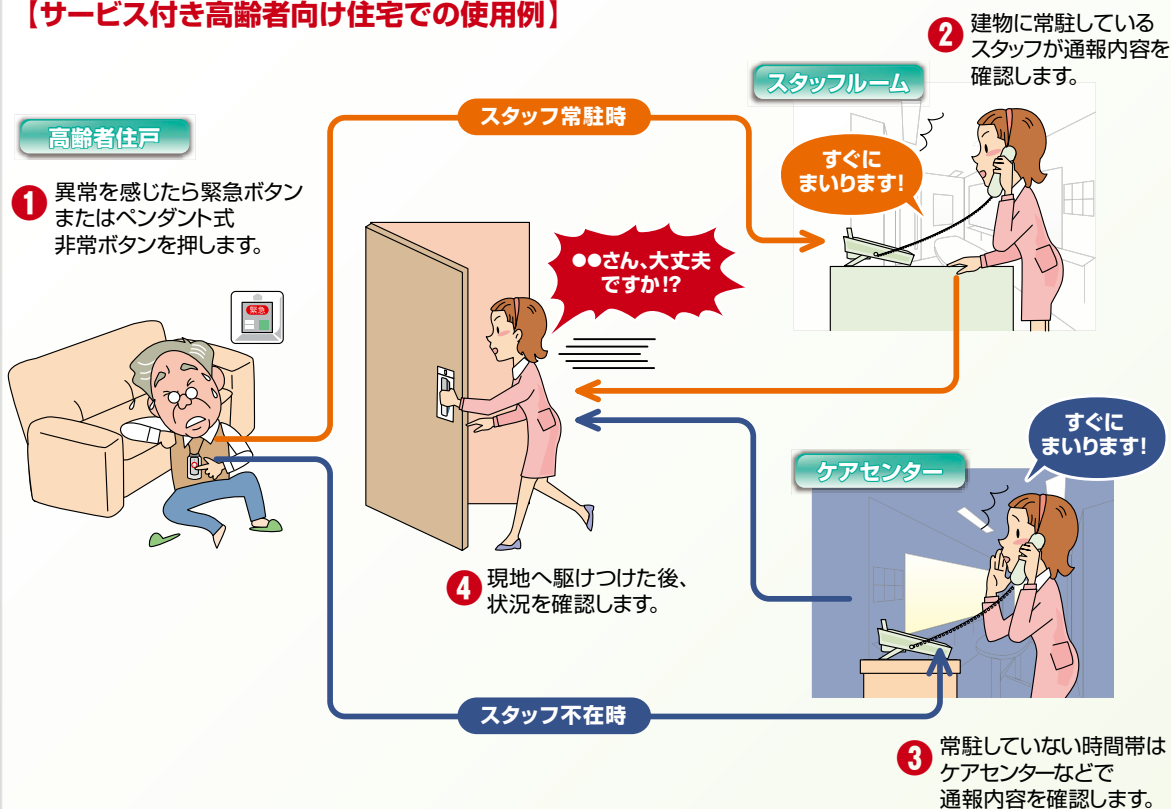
【サービス付き高齢者向け住宅での使用例】

高齢者住戸

1 異常を感じたら緊急ボタンまたはペンダント式非常ボタンを押します。

緊急

スタッフ常駐時

スタッフルーム

2 建物に常駐しているスタッフが通報内容を確認します。

すぐにまいります!

●●さん、大丈夫ですか!?

4 現地へ駆けつけた後、状況を確認します。

ケアセンター

すぐにまいります!

スタッフ不在時

3 常駐していない時間帯はケアセンターなどで通報内容を確認します。